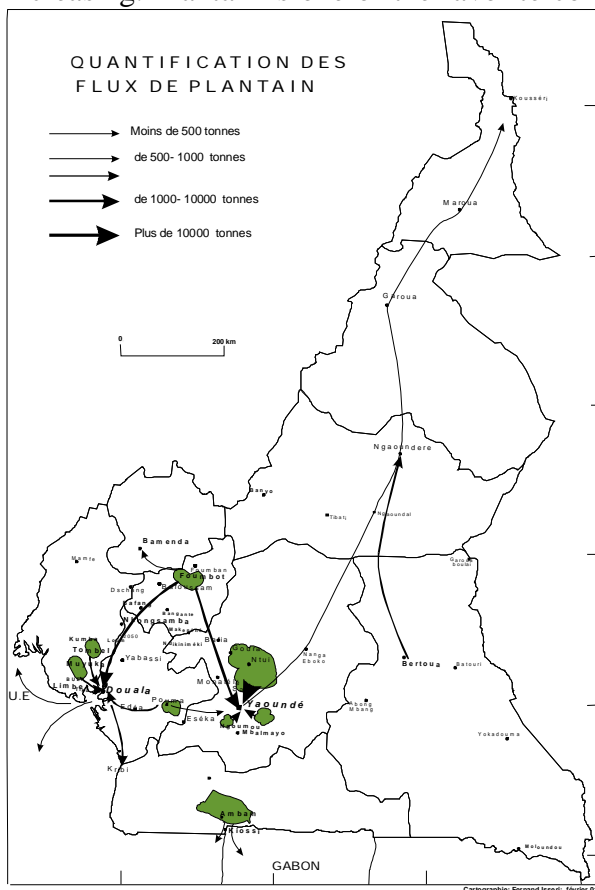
QUANTIFICATION DES FLUX DE PLANTAIN

Moins de 500 tonnes
de 500- 1000 tonnes
de 1000- 10000 tonnes
Plus de 10000 tonnes

0
200 km

Kousséri
Maroua
Garoua
Ngaoundere
Banyo
Tibati
Nganoundal
Bamenda
Foumban
Foumbot
Bafoussam
Mamfe
Dschang
Bafang
Bangangte
Nkongsamba
Makenene
Loum
Kumba
Tombel
Nkonsamba
Buyuka
Limbe
Yabassi
Bafia
Obala
Ntui
Nanga Eboko
Bertoua
Batouri
Garoua Boulai
Douala
U.E
Edéa
Pouma
Eséka
Yaoundé
Mbalmayo
Abong Mbang
Yokadouma
Kribi
Ambam
Kiossi
GABON
Moloundou
Cartographie: Ferrand Isaad; février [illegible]